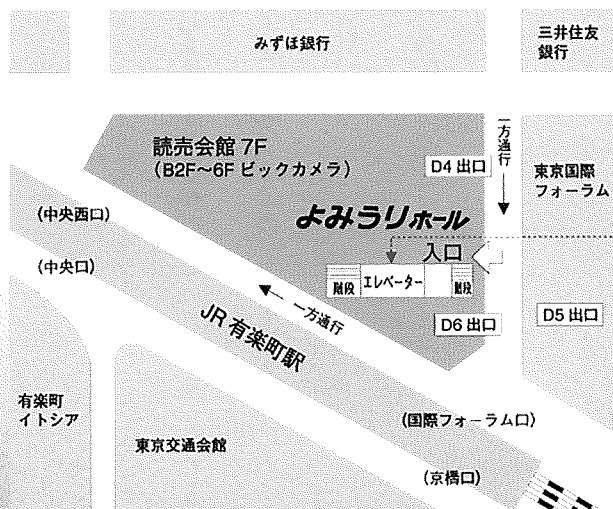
みずほ銀行

三井住友銀行

読売会館 7F
(B2F〜6F ビックカメラ)

一方通行

D4 出口

東京国際フォーラム

(中央西口)

よみうりホール

(中央口)

入口

階段 エレベーター 階段

一方通行

D6 出口

D5 出口

JR 有楽町駅

有楽町イトシア

東京交通会館

(国際フォーラム口)

(京橋口)